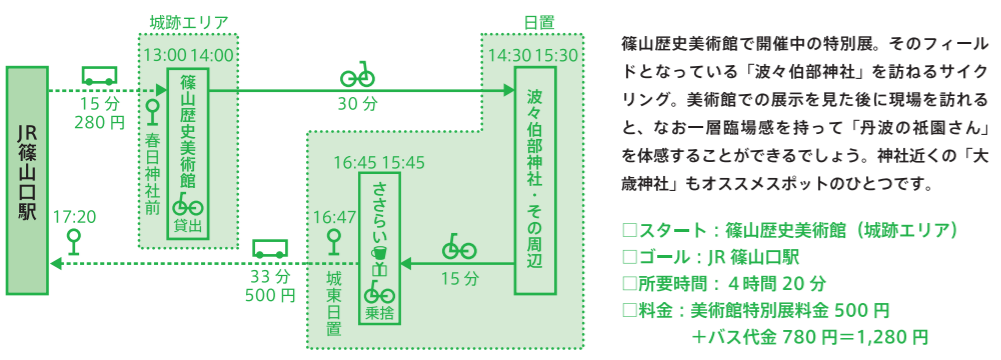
城跡エリア

日置

13:00 14:00

14:30 15:30

JR篠山口駅

15分
280円

春日神社前

篠山歴史美術館

貸出

30分

波々伯部神社・その周辺

16:45 15:45

16:47

ささらい

乗捨

17:20

33分
500円

城東日置

15分

篠山歴史美術館で開催中の特別展。そのフィールドとなっている「波々伯部神社」を訪ねるサイクリング。美術館での展示を見た後に現場を訪れると、なお一層臨場感を持って「丹波の祇園さん」を体感することができるでしょう。神社近くの「大歳神社」もオススメスポットのひとつです。

□スタート：篠山歴史美術館（城跡エリア）
□ゴール：JR 篠山口駅
□所要時間：４時間 20 分
□料金：美術館特別展料金 500 円
＋バス代金 780 円＝1,280 円